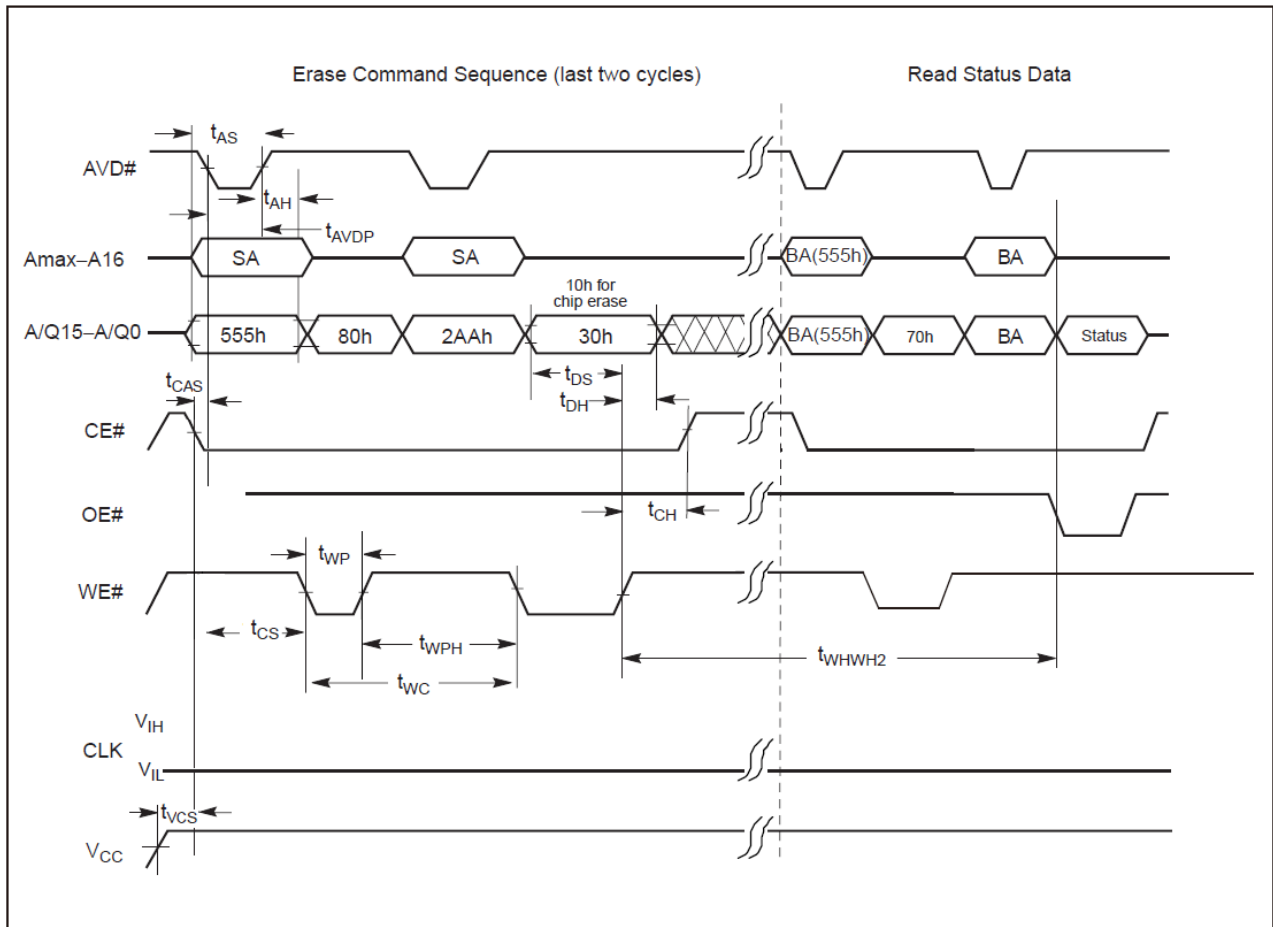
Erase Command Sequence (last two cycles)

Read Status Data

$t_{AS}$

AVD#

$t_{AH}$

$t_{AVDP}$

Amax–A16

SA

SA

BA(555h)

BA

10h for chip erase

A/Q15–A/Q0

555h

80h

2AAh

30h

BA(555h)

70h

BA

Status

$t_{CAS}$

$t_{DS}$

$t_{DH}$

CE#

OE#

$t_{CH}$

$t_{WP}$

WE#

$t_{CS}$

$t_{WPH}$

$t_{WHWH2}$

$t_{WC}$

$V_{IH}$

CLK

$V_{IL}$

$t_{VCS}$

$V_{CC}$